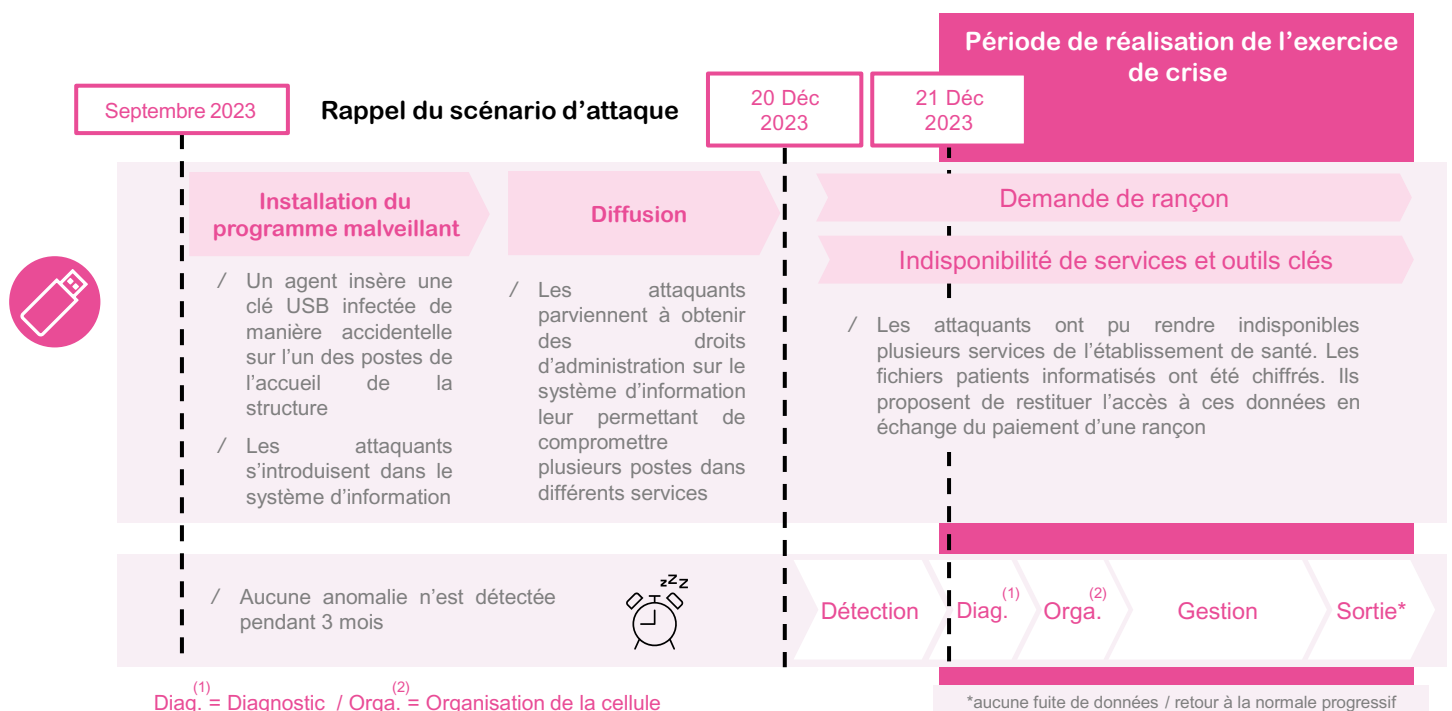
Période de réalisation de l'exercice de crise

Septembre 2023

Rappel du scénario d'attaque

20 Déc 2023

21 Déc 2023

Installation du programme malveillant

Diffusion

Demande de rançon

Indisponibilité de services et outils clés

/ Un agent insère une clé USB infectée de manière accidentelle sur l'un des postes de l'accueil de la structure

/ Les attaquants s'introduisent dans le système d'information

/ Les attaquants parviennent à obtenir des droits d'administration sur le système d'information leur permettant de compromettre plusieurs postes dans différents services

/ Les attaquants ont pu rendre indisponibles plusieurs services de l'établissement de santé. Les fichiers patients informatisés ont été chiffrés. Ils proposent de restituer l'accès à ces données en échange du paiement d'une rançon

/ Aucune anomalie n'est détectée pendant 3 mois

zzz

Détection

Diag.$^{(1)}$

Orga.$^{(2)}$

Gestion

Sortie*

Diag.$^{(1)}$ = Diagnostic / Orga.$^{(2)}$ = Organisation de la cellule

*aucune fuite de données / retour à la normale progressif